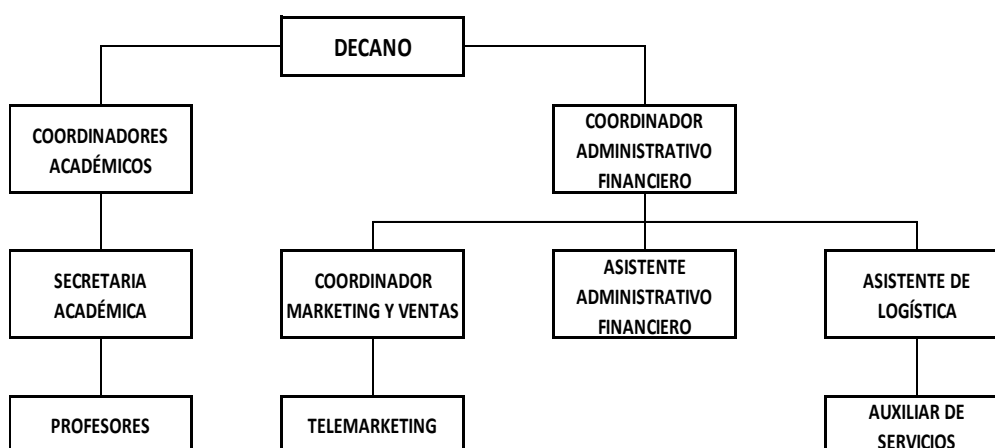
DECANO

COORDINADORES ACADÉMICOS

COORDINADOR ADMINISTRATIVO FINANCIERO

SECRETARIA ACADÉMICA

COORDINADOR MARKETING Y VENTAS

ASISTENTE ADMINISTRATIVO FINANCIERO

ASISTENTE DE LOGÍSTICA

PROFESORES

TELEMARKETING

AUXILIAR DE SERVICIOS